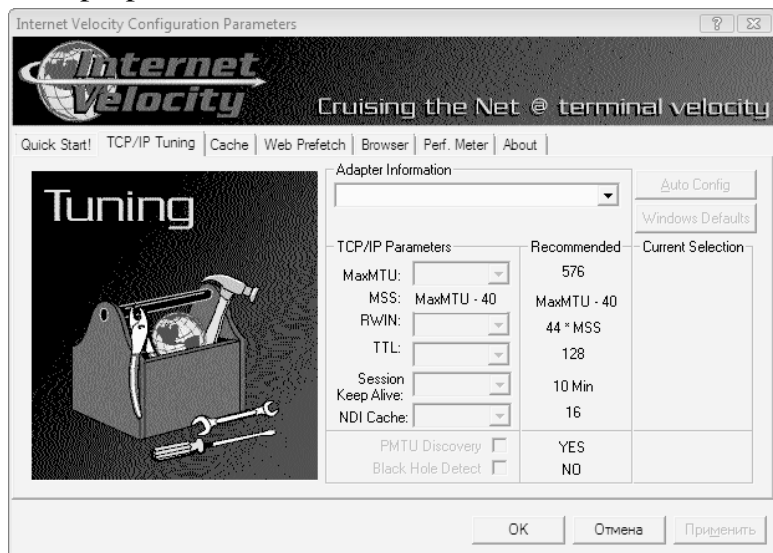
Internet Velocity Configuration Parameters

? X

Internet Velocity

Cruising the Net @ terminal velocity

Quick Start! | TCP/IP Tuning | Cache | Web Prefetch | Browser | Perf. Meter | About

Tuning

Adapter Information

Auto Config

Windows Defaults

TCP/IP Parameters

Recommended

Current Selection

MaxMTU: 576

MSS: MaxMTU - 40 MaxMTU - 40

RWIN: 44 * MSS

TTL: 128

Session Keep Alive: 10 Min

NDI Cache: 16

PMTU Discovery YES

Black Hole Detect NO

OK

Отмена

Применить